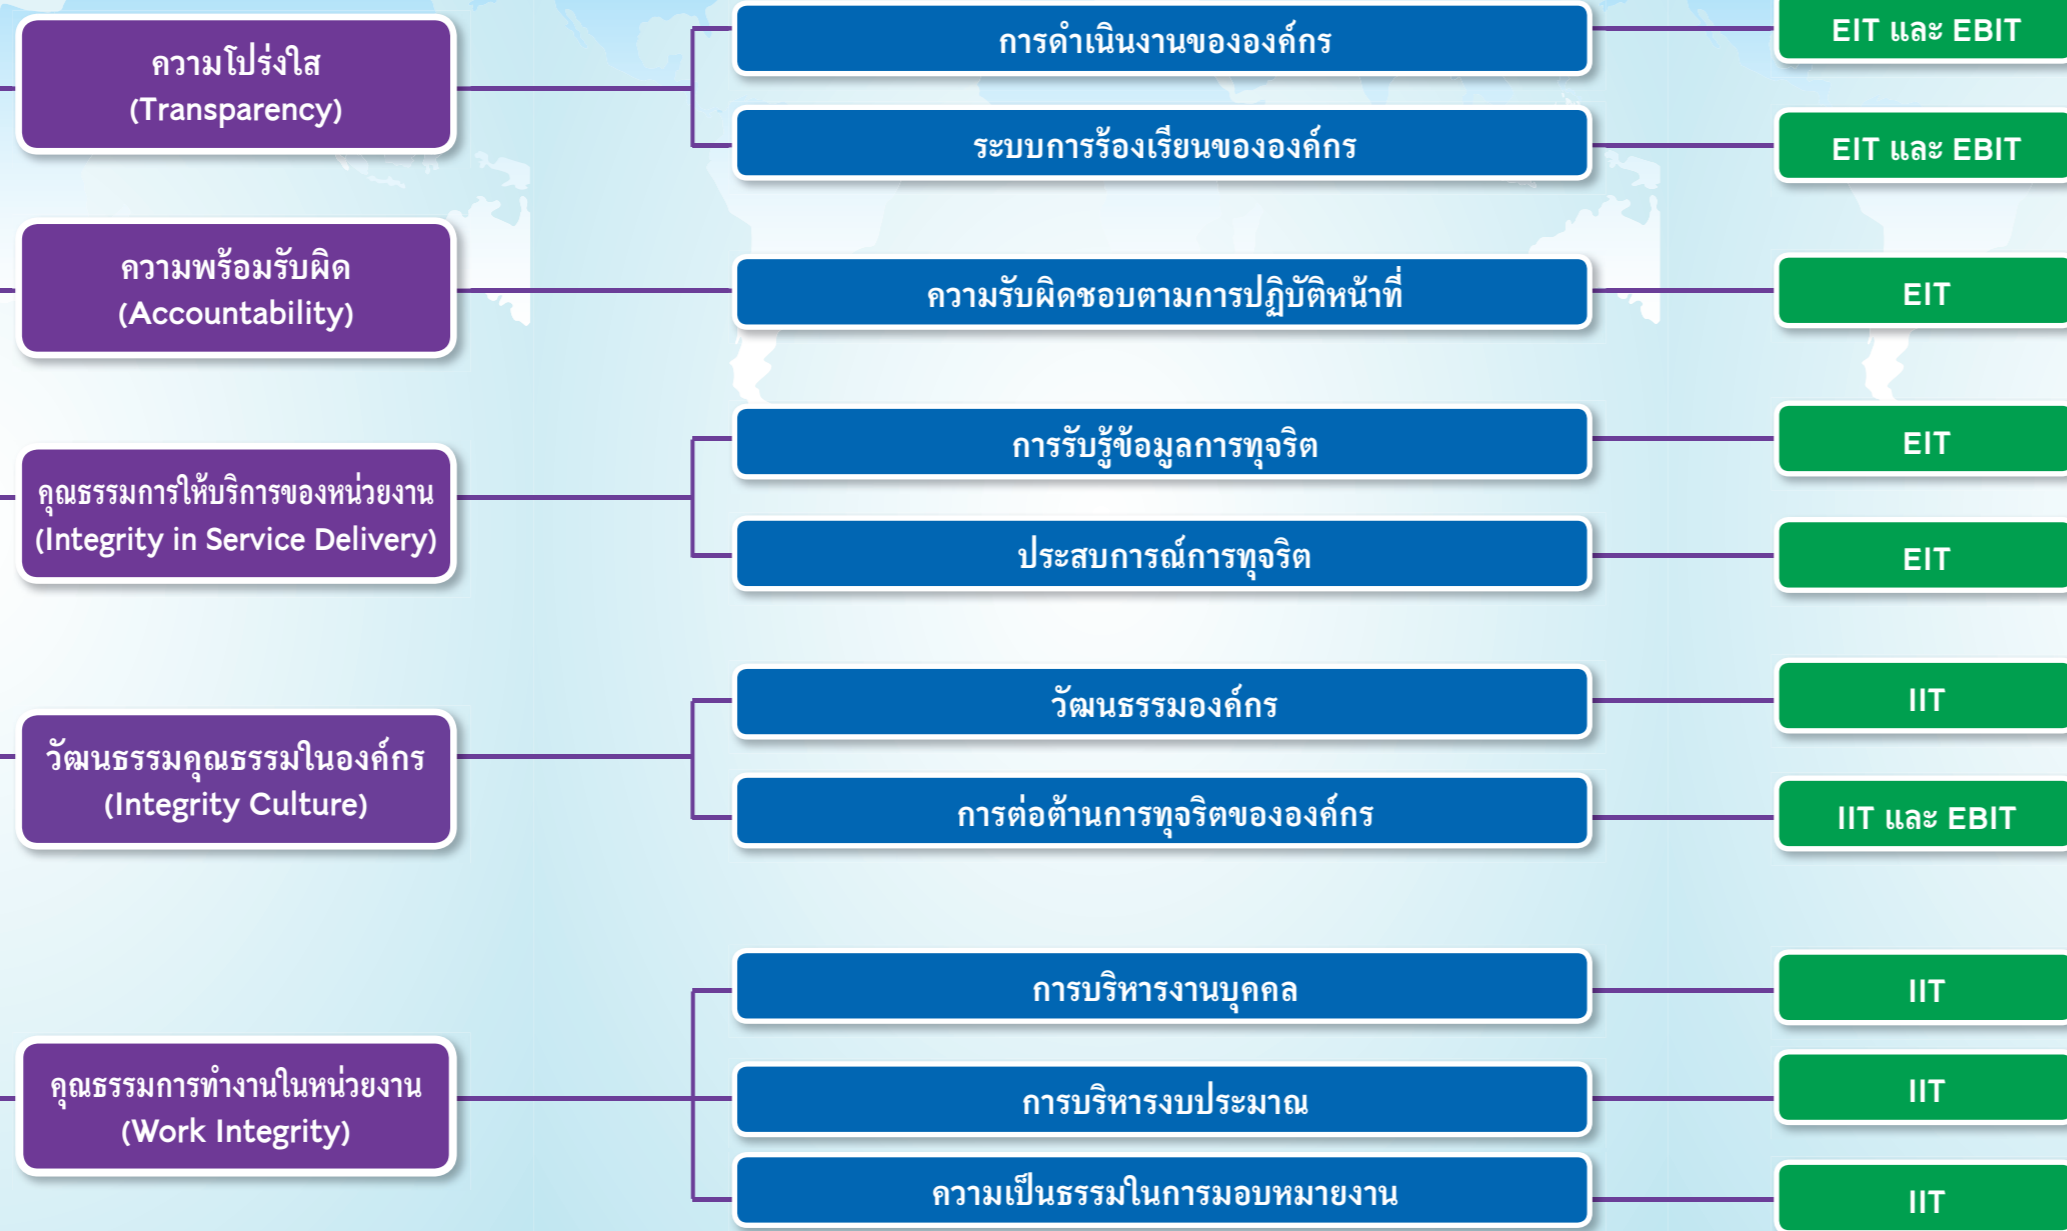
ความโปร่งใส
(Transparency)

การดำเนินงานขององค์กร

EIT และ EBIT

ระบบการร้องเรียนขององค์กร

EIT และ EBIT

ความพร้อมรับผิด
(Accountability)

ความรับผิดชอบตามการปฏิบัติหน้าที่

EIT

คุณธรรมการให้บริการของหน่วยงาน
(Integrity in Service Delivery)

การรับรู้ข้อมูลการทุจริต

EIT

ประสบการณ์การทุจริต

EIT

วัฒนธรรมคุณธรรมในองค์กร
(Integrity Culture)

วัฒนธรรมองค์กร

IIT

การต่อต้านการทุจริตขององค์กร

IIT และ EBIT

คุณธรรมการทำงานในหน่วยงาน
(Work Integrity)

การบริหารงานบุคคล

IIT

การบริหารงบประมาณ

IIT

ความเป็นธรรมในการมอบหมายงาน

IIT